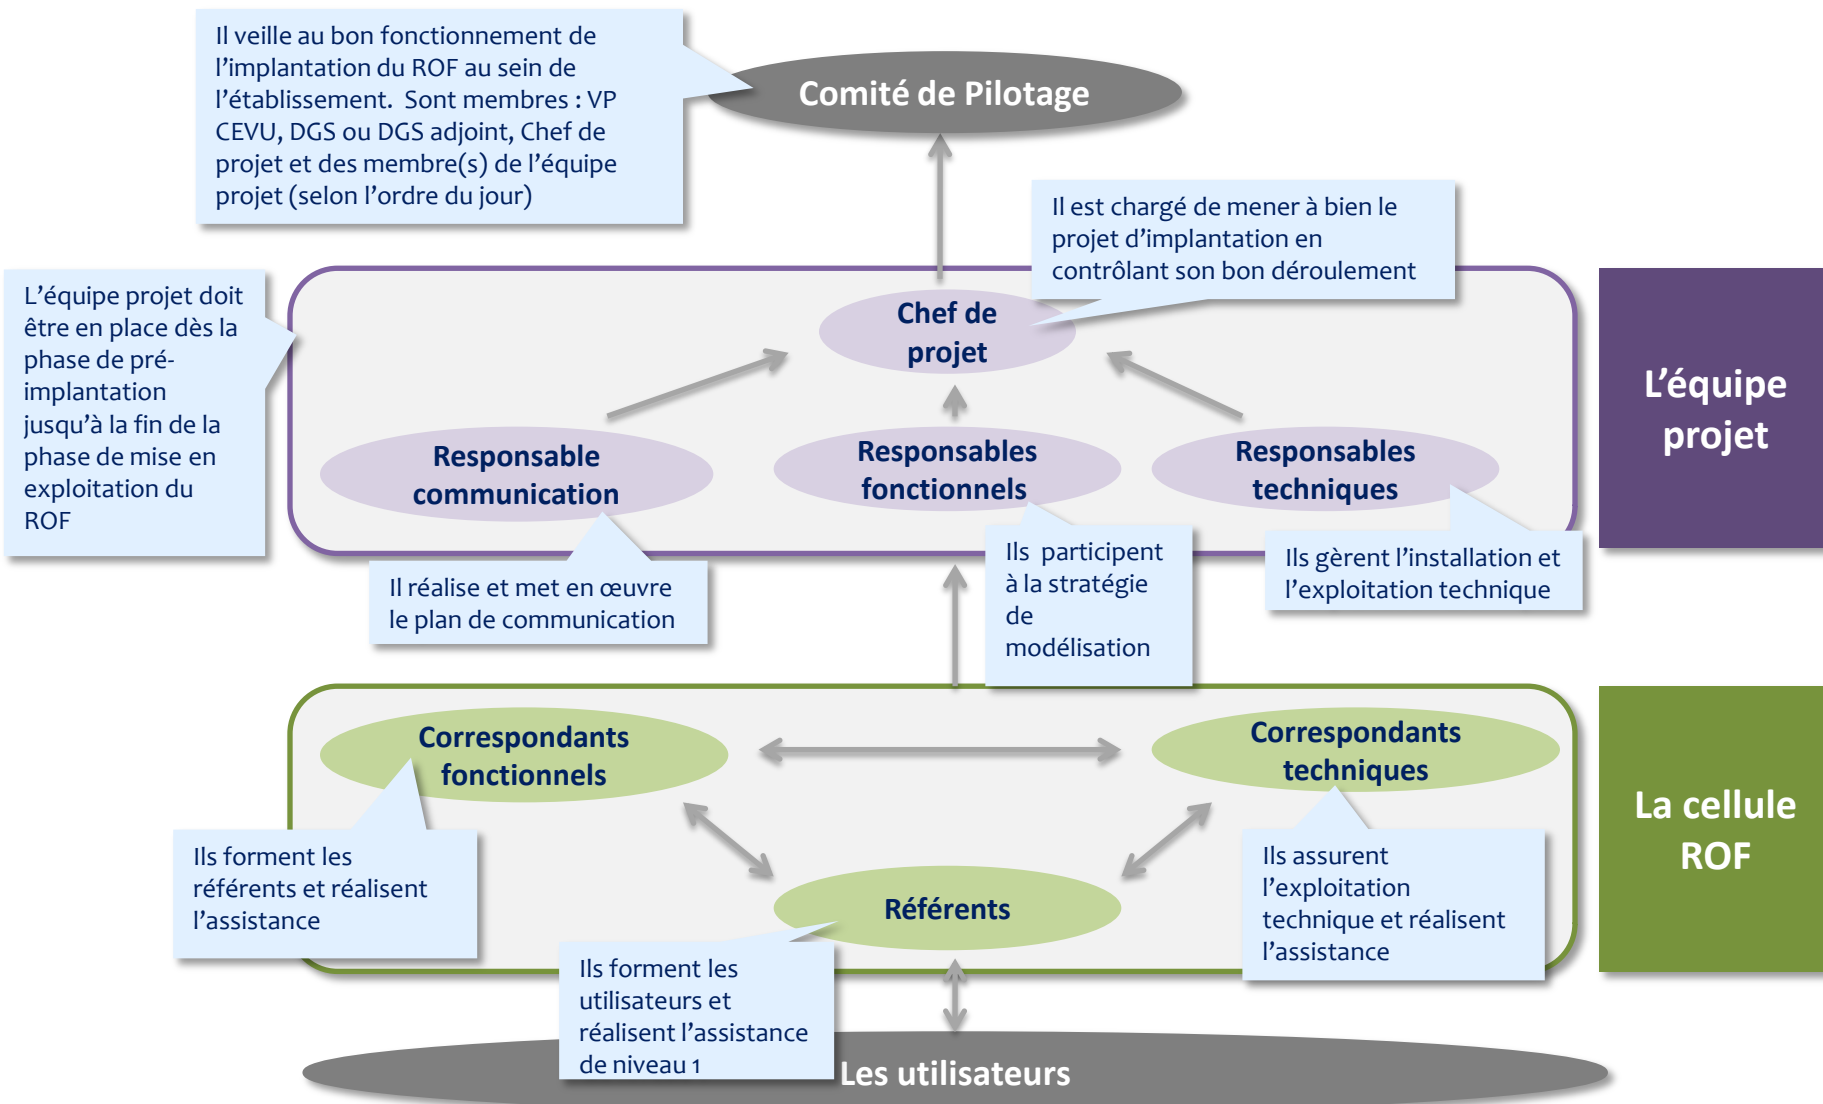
Il veille au bon fonctionnement de l'implantation du ROF au sein de l'établissement. Sont membres : VP CEVU, DGS ou DGS adjoint, Chef de projet et des membre(s) de l'équipe projet (selon l'ordre du jour)

Comité de Pilotage

Il est chargé de mener à bien le projet d'implantation en contrôlant son bon déroulement

L'équipe projet doit être en place dès la phase de pré-implantation jusqu'à la fin de la phase de mise en exploitation du ROF

Chef de projet

Responsable communication

Responsables fonctionnels

Responsables techniques

L'équipe projet

Il réalise et met en œuvre le plan de communication

Ils participent à la stratégie de modélisation

Ils gèrent l'installation et l'exploitation technique

Correspondants fonctionnels

Correspondants techniques

La cellule ROF

Ils forment les référents et réalisent l'assistance

Référents

Ils assurent l'exploitation technique et réalisent l'assistance

Ils forment les utilisateurs et réalisent l'assistance de niveau 1

Les utilisateurs